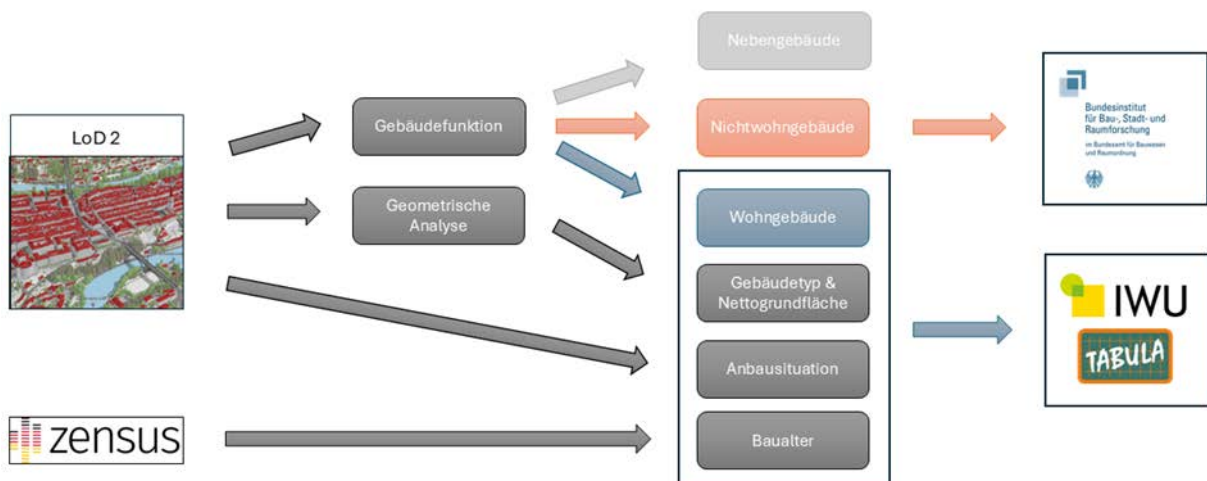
LoD 2

zensus

Gebäudefunktion

Geometrische Analyse

Nebengebäude

Nichtwohngebäude

Wohngebäude

Gebäudetyp & Nettogrundfläche

Anbausituation

Baualter

Bundesinstitut für Bau-, Stadt- und Raumforschung

im Bundesamt für Bauwesen und Raumordnung

IWU

TABULA